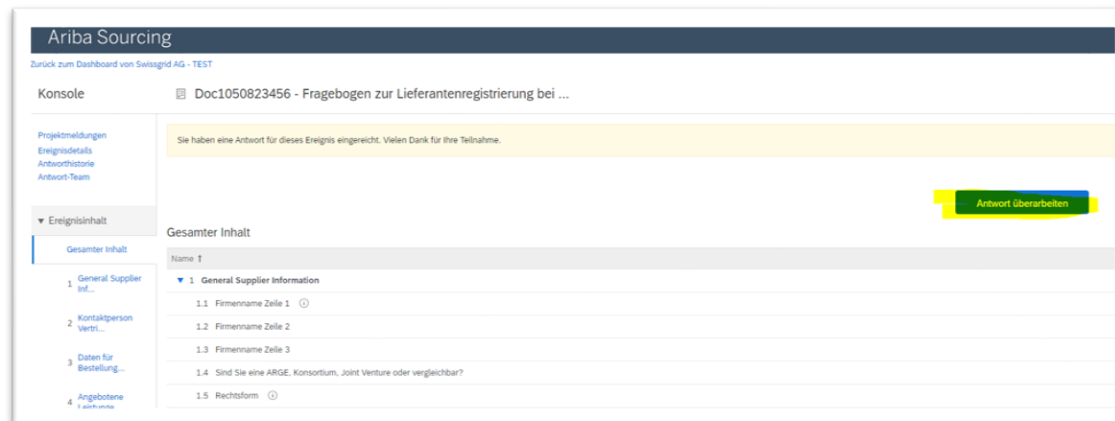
Ariba Sourcing

Zurück zum Dashboard von Swissgrid AG - TEST

Konsole

Doc1050823456 - Fragebogen zur Lieferantenregistrierung bei ...

Projektmeldungen
Ereignisdetails
Antworthistorie
Antwort-Team

Sie haben eine Antwort für dieses Ereignis eingereicht. Vielen Dank für Ihre Teilnahme.

Antwort überarbeiten

▾ Ereignisinhalt

Gesamter Inhalt

1 General Supplier Inf...

2 Kontaktperson Vertri...

3 Daten für Bestellung...

4 Angebotene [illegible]

Gesamter Inhalt

Name ↑

▾ 1 General Supplier Information

1.1 Firmenname Zeile 1

1.2 Firmenname Zeile 2

1.3 Firmenname Zeile 3

1.4 Sind Sie eine ARGE, Konsortium, Joint Venture oder vergleichbar?

1.5 Rechtsform